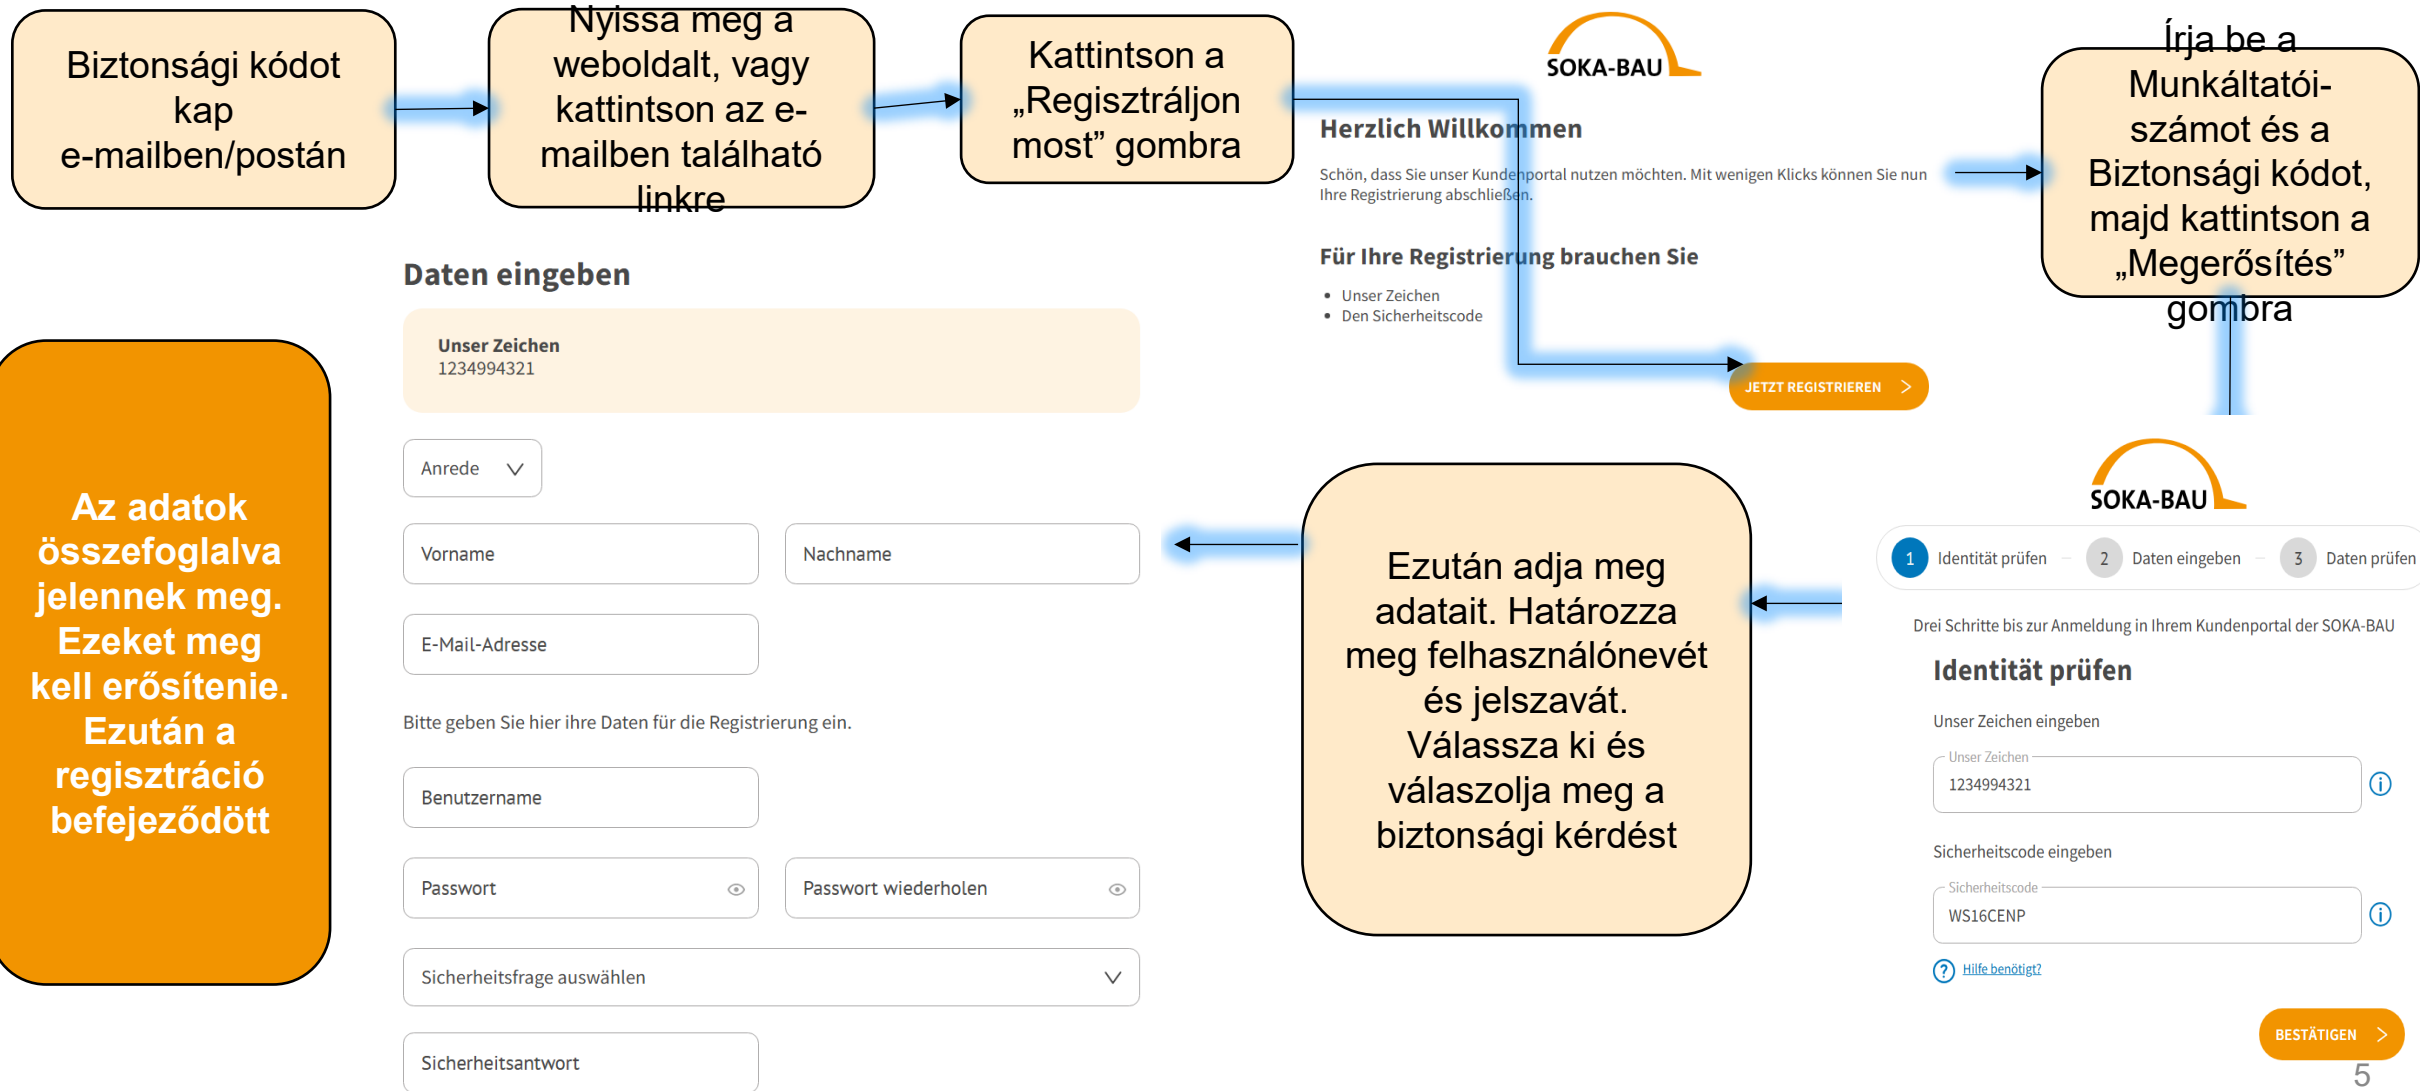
Biztonsági kódot kap e-mailben/postán

Nyissa meg a weboldalt, vagy kattintson az e-mailben található linkre

Kattintson a „Regisztráljon most” gombra

SOKA-BAU

Herzlich Willkommen

Schön, dass Sie unser Kundenportal nutzen möchten. Mit wenigen Klicks können Sie nun Ihre Registrierung abschließen.

Für Ihre Registrierung brauchen Sie

• Unser Zeichen
• Den Sicherheitscode

JETZT REGISTRIEREN >

Írja be a Munkáltatói-számot és a Biztonsági kódot, majd kattintson a „Megerősítés” gombra

Daten eingeben

Unser Zeichen
1234994321

Anrede

Vorname

Nachname

E-Mail-Adresse

Bitte geben Sie hier ihre Daten für die Registrierung ein.

Benutzername

Passwort

Passwort wiederholen

Sicherheitsfrage auswählen

Sicherheitsantwort

Az adatok összefoglalva jelennek meg. Ezeket meg kell erősítenie. Ezután a regisztráció befejeződött

Ezután adja meg adatait. Határozza meg felhasználónevét és jelszavát. Válassza ki és válaszolja meg a biztonsági kérdést

SOKA-BAU

1 Identität prüfen 2 Daten eingeben 3 Daten prüfen

Drei Schritte bis zur Anmeldung in Ihrem Kundenportal der SOKA-BAU

Identität prüfen

Unser Zeichen eingeben

Unser Zeichen
1234994321

Sicherheitscode eingeben

Sicherheitscode
WS16CENP

Hilfe benötigt?

BESTÄTIGEN >

5